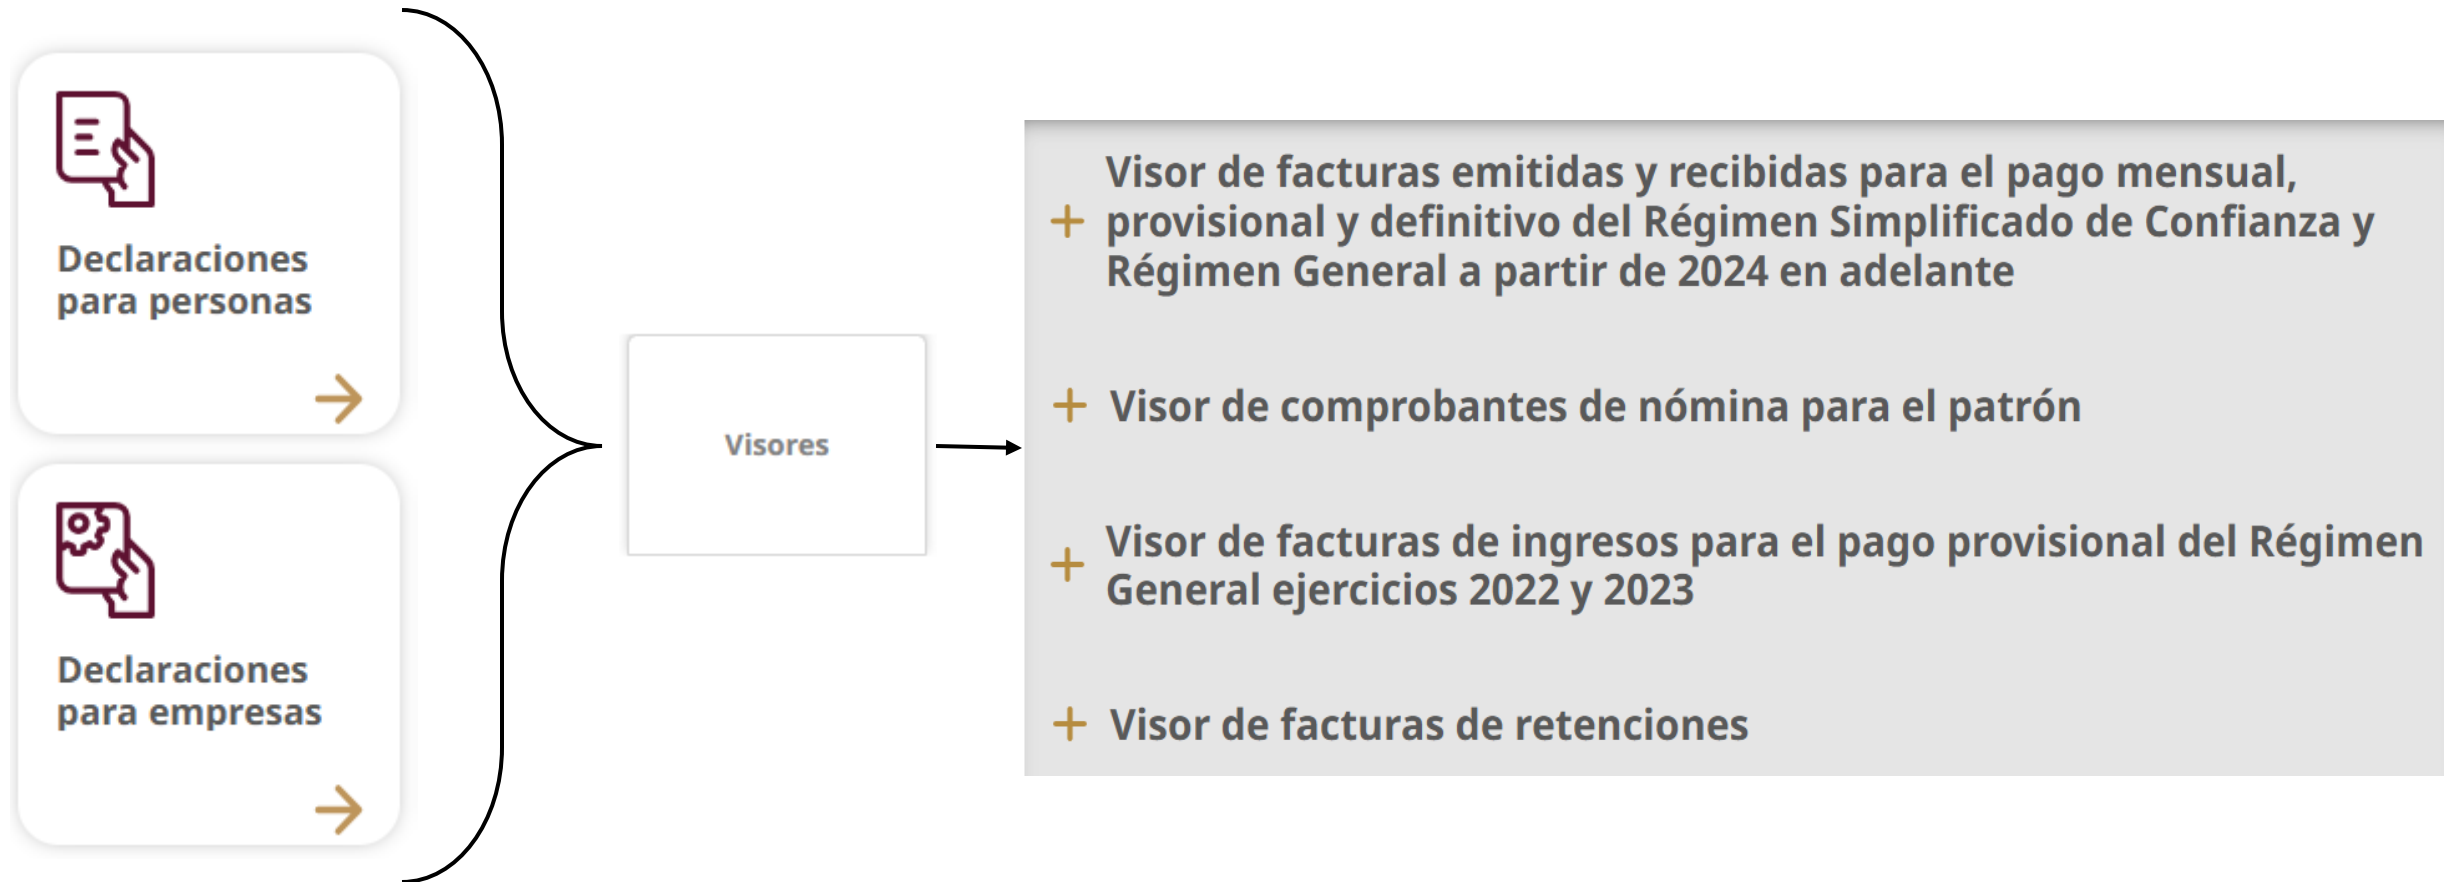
Declaraciones para personas

Declaraciones para empresas

Visores

+ Visor de facturas emitidas y recibidas para el pago mensual, provisional y definitivo del Régimen Simplificado de Confianza y Régimen General a partir de 2024 en adelante

+ Visor de comprobantes de nómina para el patrón

+ Visor de facturas de ingresos para el pago provisional del Régimen General ejercicios 2022 y 2023

+ Visor de facturas de retenciones